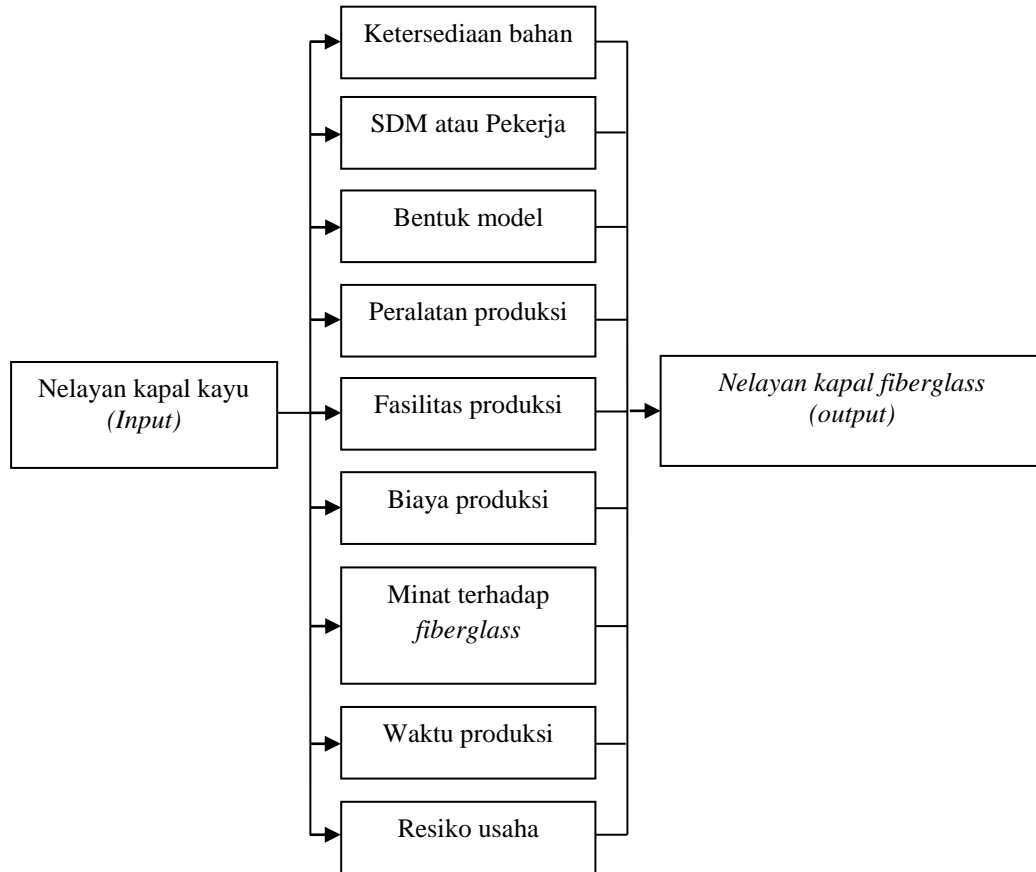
Nelayan kapal kayu
*(Input)*

Ketersediaan bahan

SDM atau Pekerja

Bentuk model

Peralatan produksi

Fasilitas produksi

Biaya produksi

Minat terhadap *fiberglass*

Waktu produksi

Resiko usaha

*Nelayan kapal fiberglass (output)*